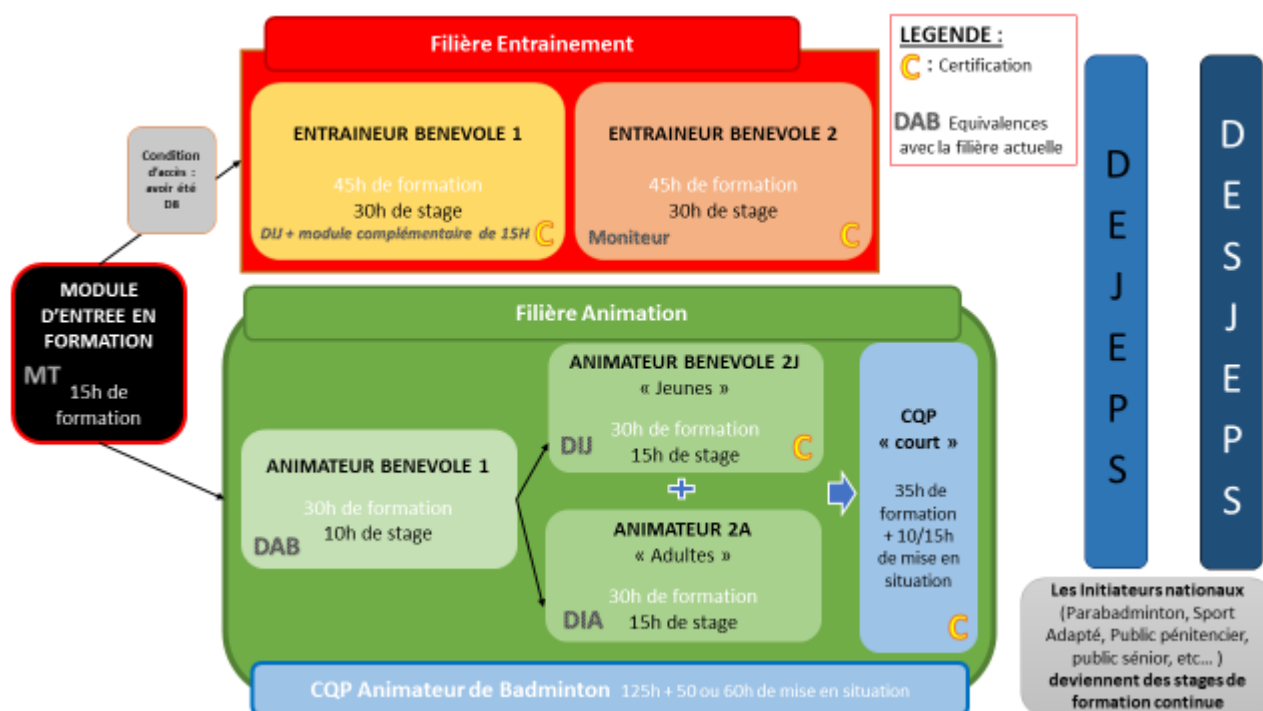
Filière Entrainement

LEGENDE :
C : Certification

DAB Equivalences avec la filière actuelle

Condition d'accès : avoir été DB

ENTRAINEUR BENEVOLE 1
45h de formation
30h de stage
DIJ + module complémentaire de 15H C

ENTRAINEUR BENEVOLE 2
45h de formation
30h de stage
Moniteur C

MODULE D'ENTREE EN FORMATION
MT
15h de formation

Filière Animation

ANIMATEUR BENEVOLE 1
30h de formation
10h de stage
DAB

ANIMATEUR BENEVOLE 2J
« Jeunes »
30h de formation
15h de stage
DIJ C

+

ANIMATEUR 2A
« Adultes »
30h de formation
15h de stage
DIA

CQP « court »
35h de formation + 10/15h de mise en situation
C

D E J E P S

D E S J E P S

Les Initiateurs nationaux (Parabadminton, Sport Adapté, Public pénitencier, public sénior, etc… ) deviennent des stages de formation continue

CQP Animateur de Badminton 125h + 50 ou 60h de mise en situation